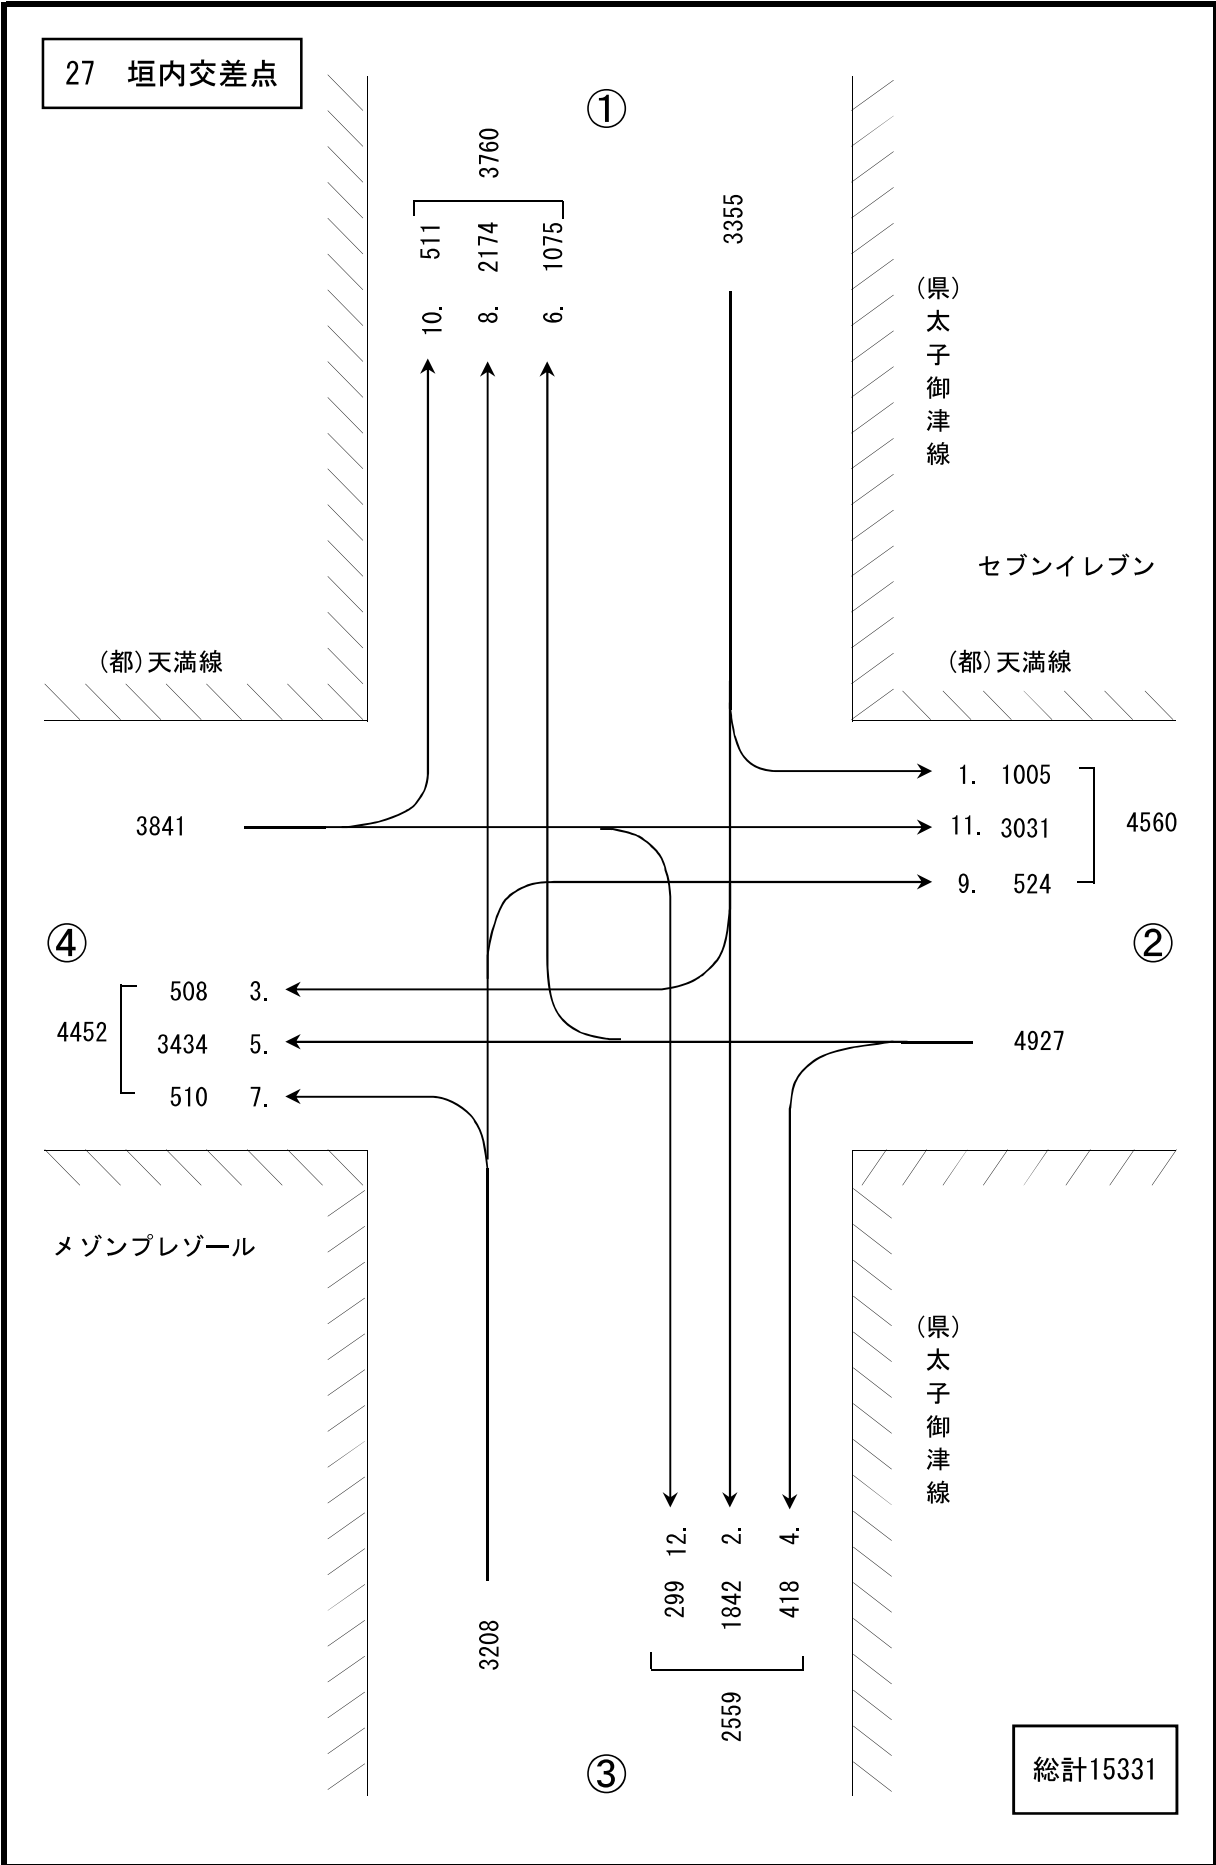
27 垣内交差点

①

3760

511 2174 1075

10. 8. 6.

3355

(県)太子御津線

セブンイレブン

(都)天満線

(都)天満線

1. 1005

11. 3031

9. 524

4560

3841

④

②

508 3.

4452

3434 5.

510 7.

4927

メゾンプレゾール

(県)太子御津線

12. 2. 4.

299 1842 418

3208

2559

③

総計15331